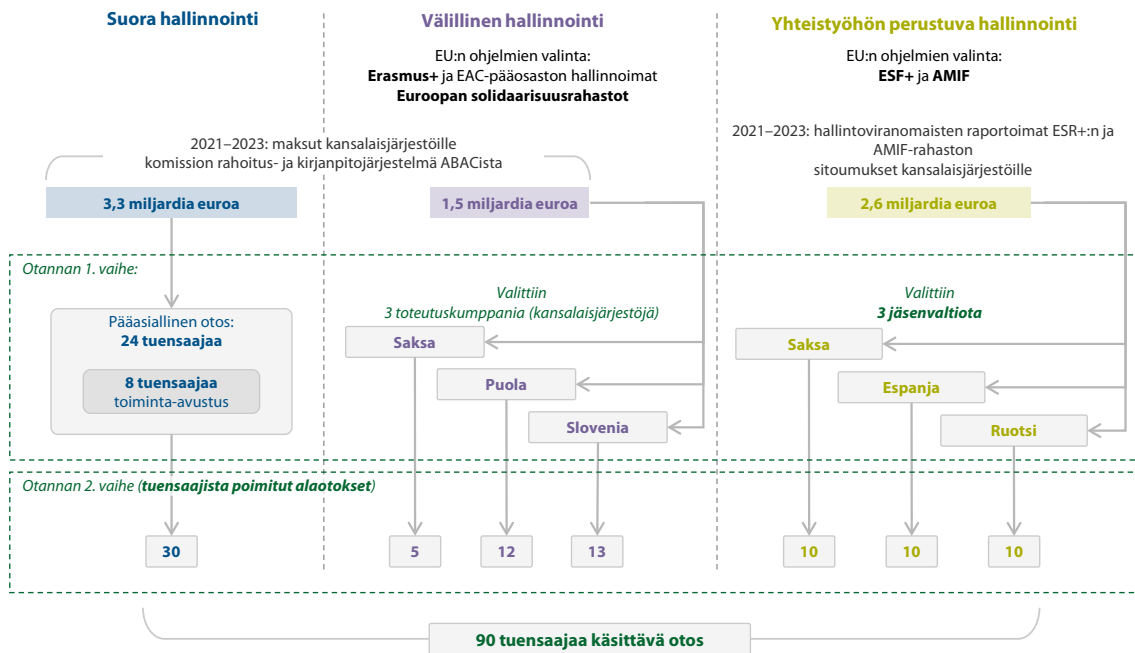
Suora hallinnointi

Välillinen hallinnointi

EU:n ohjelmien valinta:
Erasmus+ ja EAC-pääosaston hallinnoimat
Euroopan solidaarisuusrahastot

Yhteistyöhön perustuva hallinnointi

EU:n ohjelmien valinta:
ESF+ ja AMIF

2021–2023: maksut kansalaisjärjestöille
komission rahoitus- ja kirjanpitojärjestelmä ABACista

2021–2023: hallintoviranomaisten raportoimat ESR+:n ja AMIF-rahaston sitoumukset kansalaisjärjestöille

3,3 miljardia euroa

1,5 miljardia euroa

2,6 miljardia euroa

Otannan 1. vaihe:

Pääasiallinen otos:
24 tuensaajaa

8 tuensaajaa
toiminta-avustus

Valittiin
3 toteutuskumppania (kansalaisjärjestöjä)

Saksa

Puola

Slovenia

Valittiin
3 jäsenvaltiota

Saksa

Espanja

Ruotsi

Otannan 2. vaihe (tuensaajista poimitut alaotokset)

30

5

12

13

10

10

10

90 tuensaajaa käsittävä otos